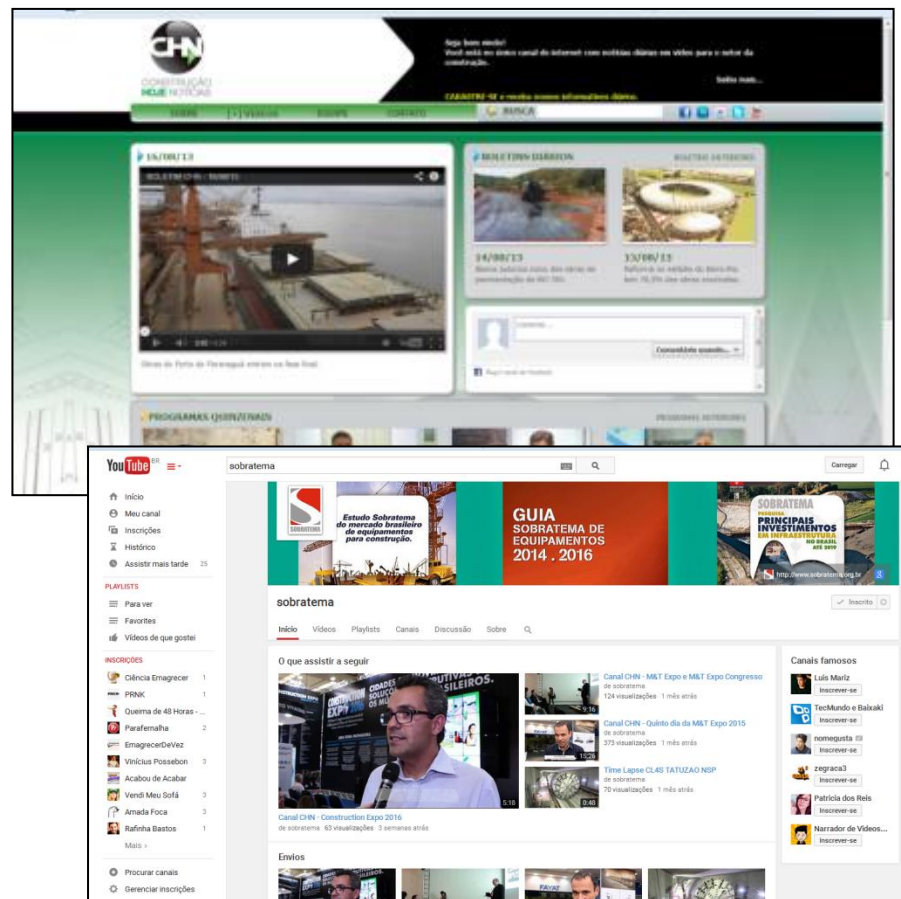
CHN CONSTRUÇÃO HOJE NOTÍCIAS

Seja bem vindo! Você está no único canal de internet com notícias diárias em vídeo para o setor da construção.

Saiba mais...

CADASTRE-SE e receba nossos informativos diários.

SOBRE | VÍDEOS | EQUIPE | CONTATO

BUSCA

14/08/13

BOLETIM CHN - 14/08/13

Obras do Porto de Paranaguá entram na fase final

BOLETINS DIÁRIOS

BOLETINS ANTERIORES

14/08/13
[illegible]

13/08/13
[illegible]

Comentar...

PROGRAMAS QUINZENAIS

PROGRAMAS ANTERIORES

YouTube BR

sobratema

Carregar

Início
Meu canal
Inscrições
Histórico
Assistir mais tarde 25

PLAYLISTS
Para ver
Favorites
Vídeos de que gostei

INSCRIÇÕES
Ciência Emagrecer 1
PRNK 1
Queima de 48 Horas - ...
Parafernalha 2
EmagrecerDeVez
Vinícius Possebon 3
Acabou de Acabar
Vendi Meu Sofá 3
Amada Foca 3
Rafinha Bastos 1
Mais ›

Procurar canais
Gerenciar inscrições

SOBRATEMA

Estudo Sobratema do mercado brasileiro de equipamentos para construção.

GUIA SOBRATEMA DE EQUIPAMENTOS 2014 . 2016

SOBRATEMA PESQUISA PRINCIPAIS INVESTIMENTOS EM INFRAESTRUTURA NO BRASIL ATÉ 2019

http://www.sobratema.org.br

sobratema

Inscrito

Início Vídeos Playlists Canais Discussão Sobre

O que assistir a seguir

5:18
Canal CHN - Construction Expo 2016
de sobratema · 63 visualizações · 3 semanas atrás

9:16
Canal CHN - M&T Expo e M&T Expo Congresso
de sobratema
124 visualizações · 1 mês atrás

15:26
Canal CHN - Quinto dia da M&T Expo 2015
de sobratema
373 visualizações · 1 mês atrás

0:40
Time Lapse CL4S TATUZAO NSP
de sobratema
70 visualizações · 1 mês atrás

Canais famosos
Luis Mariz
Inscrever-se
TecMundo e Baixaki
Inscrever-se
nomegusta
Inscrever-se
zegraca3
Inscrever-se
Patrícia dos Reis
Inscrever-se
Narrador de Vídeos...
Inscrever-se

Envios